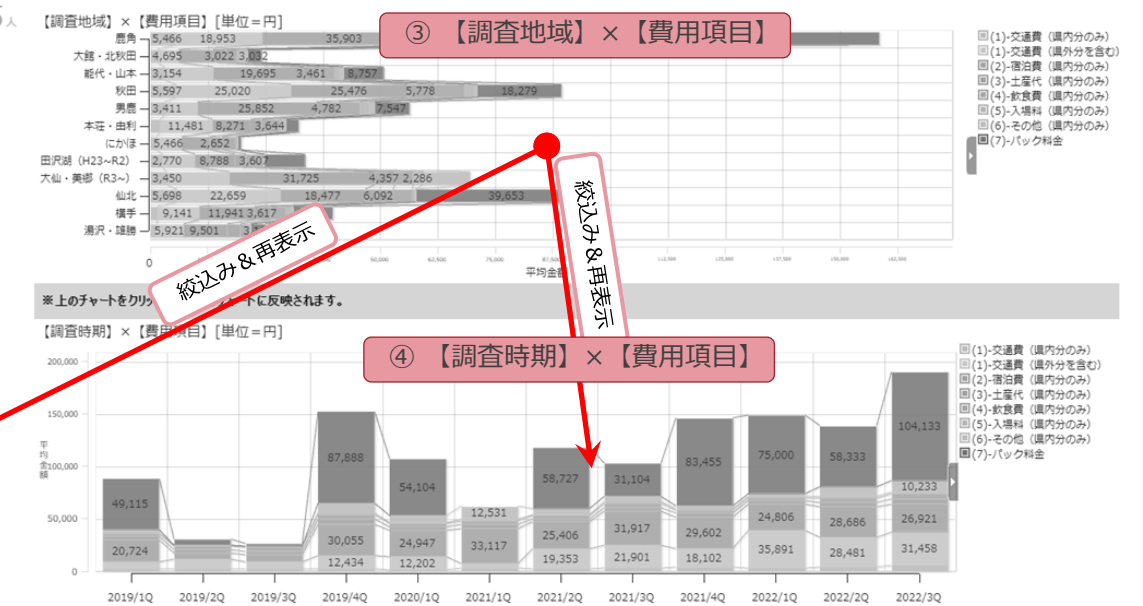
人

【調査地域】×【費用項目】[単位＝円]

③ 【調査地域】×【費用項目】

鹿角 5,466 18,953 35,903
大館・北秋田 4,695 3,022 3,032
能代・山本 3,154 19,695 3,461 8,757
秋田 5,597 25,020 25,476 5,778 18,279
男鹿 3,411 25,852 4,782 7,547
本荘・由利 11,481 8,271 3,644
にかほ 5,466 2,652
田沢湖（H23~R2） 2,770 8,788 3,607
大仙・美郷（R3~） 3,450 31,725 4,357 2,286
仙北 5,698 22,659 18,477 6,092 39,653
横手 9,141 11,941 3,617
湯沢・雄勝 5,921 9,501 3

0 50,000 62,500 75,000 87,500 112,500 125,000 137,500 150,000 162,500

平均金額

(1)-交通費（県内分のみ）
(1)-交通費（県外分を含む）
(2)-宿泊費（県内分のみ）
(3)-土産代（県内分のみ）
(4)-飲食費（県内分のみ）
(5)-入場料（県内分のみ）
(6)-その他（県内分のみ）
(7)-パック料金

絞込み＆再表示

絞込み＆再表示

※上のチャートをクリッ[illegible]ャートに反映されます。

【調査時期】×【費用項目】[単位＝円]

④ 【調査時期】×【費用項目】

200,000
150,000
100,000
50,000
0

平均金額

49,115
20,724
87,888
30,055
12,434
54,104
24,947
12,202
12,531
33,117
58,727
25,406
19,353
31,104
31,917
21,901
83,455
29,602
18,102
75,000
24,806
35,891
58,333
28,686
28,481
104,133
10,233
26,921
31,458

2019/1Q 2019/2Q 2019/3Q 2019/4Q 2020/1Q 2021/1Q 2021/2Q 2021/3Q 2021/4Q 2022/1Q 2022/2Q 2022/3Q

(1)-交通費（県内分のみ）
(1)-交通費（県外分を含む）
(2)-宿泊費（県内分のみ）
(3)-土産代（県内分のみ）
(4)-飲食費（県内分のみ）
(5)-入場料（県内分のみ）
(6)-その他（県内分のみ）
(7)-パック料金